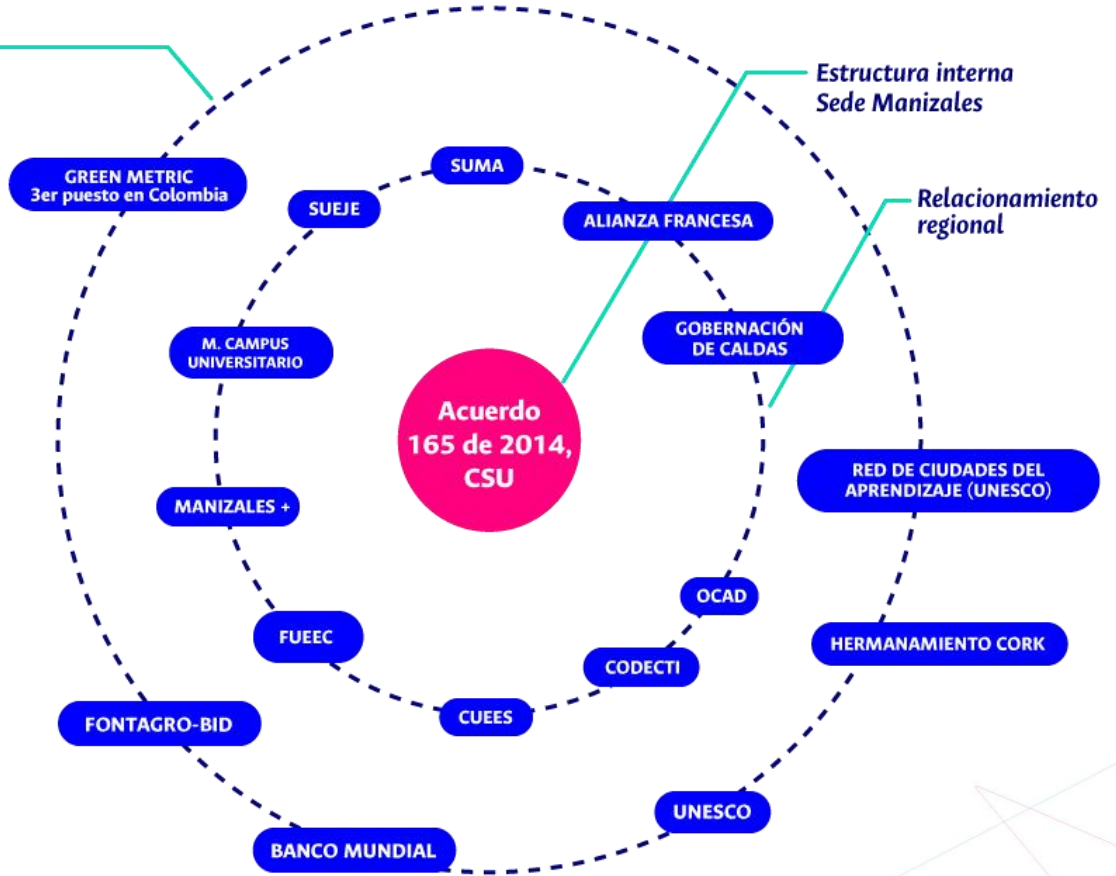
Estructura interna
Sede Manizales

Relacionamiento regional

GREEN METRIC
3er puesto en Colombia

SUMA

SUEJE

ALIANZA FRANCESA

GOBERNACIÓN DE CALDAS

M. CAMPUS UNIVERSITARIO

Acuerdo 165 de 2014, CSU

RED DE CIUDADES DEL APRENDIZAJE (UNESCO)

MANIZALES +

OCAD

FUEEC

CODECTI

HERMANAMIENTO CORK

CUEES

FONTAGRO-BID

UNESCO

BANCO MUNDIAL